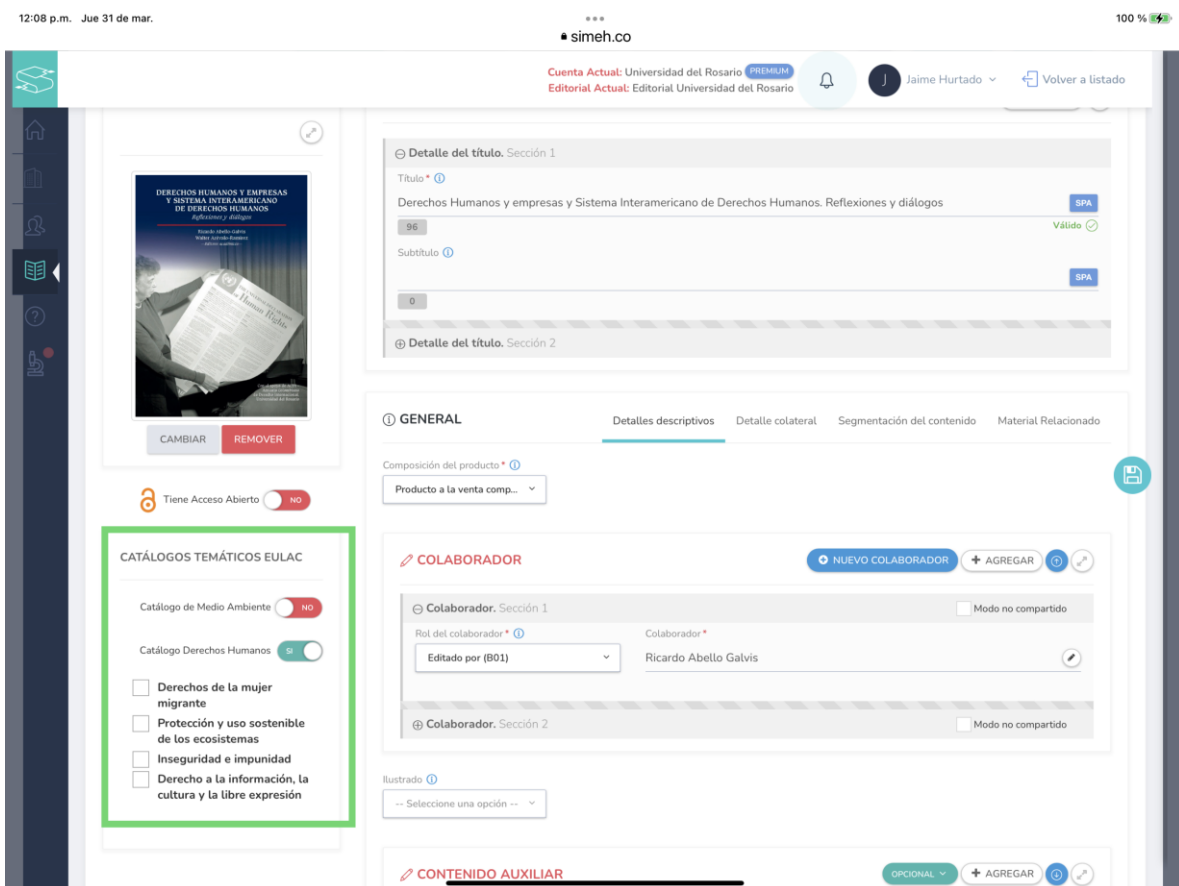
12:08 p.m. Jue 31 de mar.
simeh.co
100 %

Cuenta Actual: Universidad del Rosario PREMIUM
Editorial Actual: Editorial Universidad del Rosario
Jaime Hurtado
Volver a listado

DERECHOS HUMANOS Y EMPRESAS Y SISTEMA INTERAMERICANO DE DERECHOS HUMANOS
Reflexiones y diálogos
Ricardo Abello-Galvis
Walter Arévalo-Ramírez
Human Rights

CAMBIAR
REMOVER

Tiene Acceso Abierto NO

CATÁLOGOS TEMÁTICOS EULAC

Catálogo de Medio Ambiente NO

Catálogo Derechos Humanos SI

Derechos de la mujer migrante
Protección y uso sostenible de los ecosistemas
Inseguridad e impunidad
Derecho a la información, la cultura y la libre expresión

Detalle del título. Sección 1
Título *
Derechos Humanos y empresas y Sistema Interamericano de Derechos Humanos. Reflexiones y diálogos
SPA
96
Válido
Subtítulo
SPA
0
Detalle del título. Sección 2

GENERAL
Detalles descriptivos
Detalle colateral
Segmentación del contenido
Material Relacionado

Composición del producto *
Producto a la venta comp...

COLABORADOR
NUEVO COLABORADOR
AGREGAR
Colaborador. Sección 1
Modo no compartido
Rol del colaborador *
Editado por (B01)
Colaborador *
Ricardo Abello Galvis
Colaborador. Sección 2
Modo no compartido

Ilustrado
-- Seleccione una opción --

CONTENIDO AUXILIAR
OPCIONAL
AGREGAR